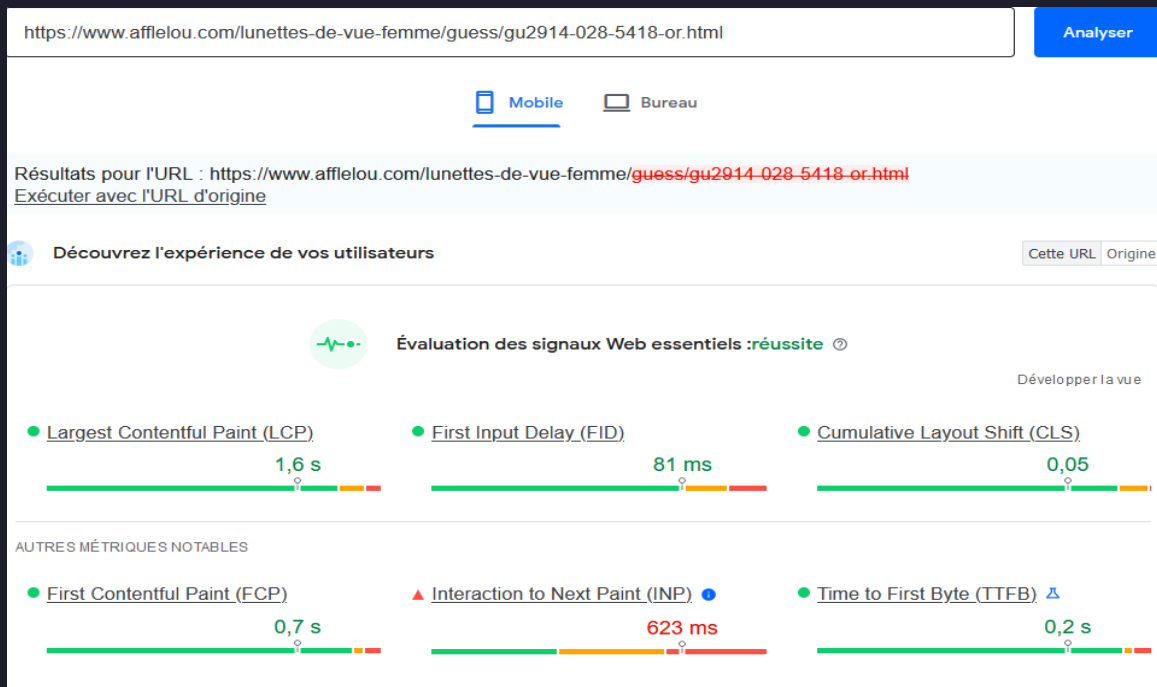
https://www.afflelou.com/lunettes-de-vue-femme/guess/gu2914-028-5418-or.html

Analyser

Mobile

Bureau

Résultats pour l'URL : https://www.afflelou.com/lunettes-de-vue-femme/~~guess/gu2914-028-5418-or.html~~

Exécuter avec l'URL d'origine

Découvrez l'expérience de vos utilisateurs

Cette URL

Origine

Évaluation des signaux Web essentiels :réussite

Développer la vue

Largest Contentful Paint (LCP)

1,6 s

First Input Delay (FID)

81 ms

Cumulative Layout Shift (CLS)

0,05

AUTRES MÉTRIQUES NOTABLES

First Contentful Paint (FCP)

0,7 s

Interaction to Next Paint (INP)

623 ms

Time to First Byte (TTFB)

0,2 s